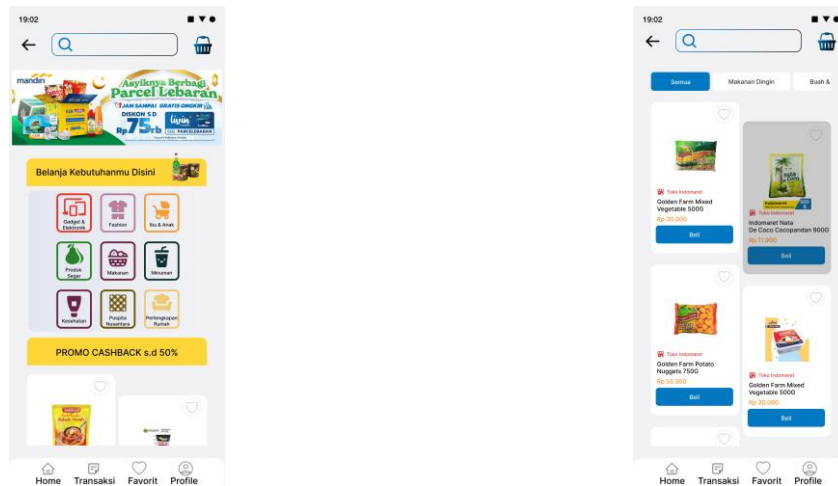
19:02

mandiri

Asyiknya Berbagi Parcel Lebaran

1 JAM SAMPAI GRATIS ONGKIR

DISKON S.D Rp 75rb

livin

PARCELEBARAN

Belanja Kebutuhanmu Disini

Gadget & Elektronik

Fashion

Ibu & Anak

Produk Segar

Makanan

Minuman

Kesehatan

Pusaka Nusantara

Perlengkapan Rumah

PROMO CASHBACK s.d 50%

Home Transaksi Favorit Profile

19:02

Semua

Makanan Dingin

Buah &

Toko Indomaret

Golden Farm Mixed Vegetable 500G

Rp 30.000

Beli

Toko Indomaret

Indomaret Nata De Coco Cocopandan 900G

Rp 11.900

Beli

Toko Indomaret

Golden Farm Potato Nuggets 750G

Rp 35.000

Beli

Toko Indomaret

Golden Farm Mixed Vegetable 500G

Rp 30.000

Beli

Home Transaksi Favorit Profile